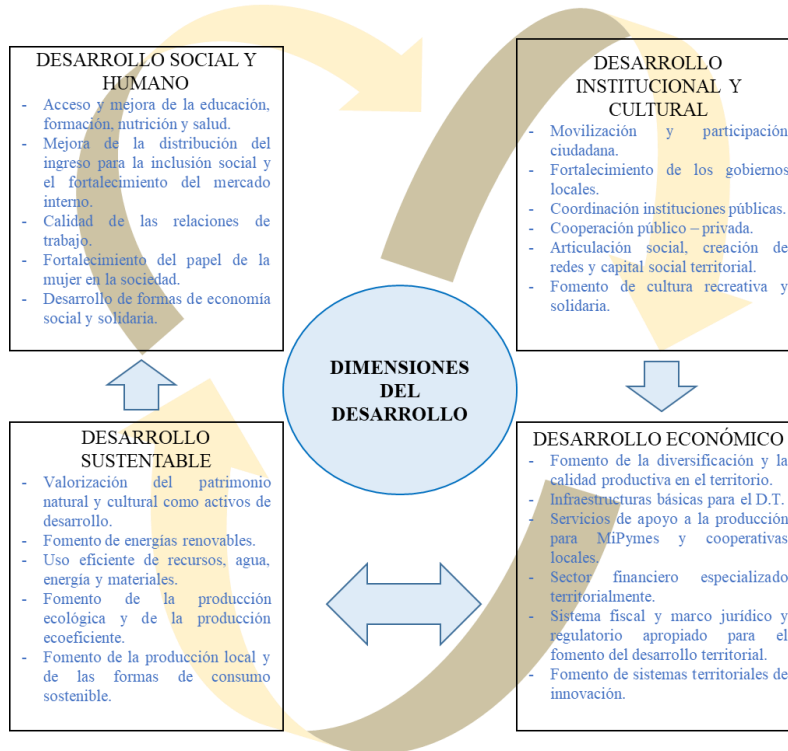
DESARROLLO SOCIAL Y HUMANO

- Acceso y mejora de la educación, formación, nutrición y salud.
- Mejora de la distribución del ingreso para la inclusión social y el fortalecimiento del mercado interno.
- Calidad de las relaciones de trabajo.
- Fortalecimiento del papel de la mujer en la sociedad.
- Desarrollo de formas de economía social y solidaria.

DESARROLLO INSTITUCIONAL Y CULTURAL

- Movilización y participación ciudadana.
- Fortalecimiento de los gobiernos locales.
- Coordinación instituciones públicas.
- Cooperación público – privada.
- Articulación social, creación de redes y capital social territorial.
- Fomento de cultura recreativa y solidaria.

DIMENSIONES DEL DESARROLLO

DESARROLLO SUSTENTABLE

- Valorización del patrimonio natural y cultural como activos de desarrollo.
- Fomento de energías renovables.
- Uso eficiente de recursos, agua, energía y materiales.
- Fomento de la producción ecológica y de la producción ecoeficiente.
- Fomento de la producción local y de las formas de consumo sostenible.

DESARROLLO ECONÓMICO

- Fomento de la diversificación y la calidad productiva en el territorio.
- Infraestructuras básicas para el D.T.
- Servicios de apoyo a la producción para MiPymes y cooperativas locales.
- Sector financiero especializado territorialmente.
- Sistema fiscal y marco jurídico y regulatorio apropiado para el fomento del desarrollo territorial.
- Fomento de sistemas territoriales de innovación.